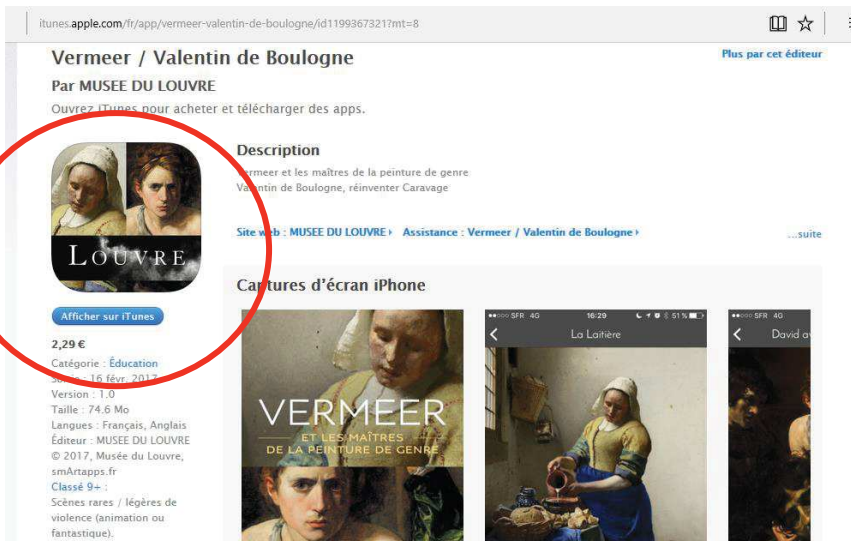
itunes.apple.com/fr/app/vermeer-valentin-de-boulogne/id1199367321?mt=8

Vermeer / Valentin de Boulogne

Plus par cet éditeur

Par MUSEE DU LOUVRE

Ouvrez iTunes pour acheter et télécharger des apps.

LOUVRE

Afficher sur iTunes

2,29 €
Catégorie : Éducation
Sortie : 16 févr. 2017
Version : 1.0
Taille : 74.6 Mo
Langues : Français, Anglais
Éditeur : MUSEE DU LOUVRE
© 2017, Musée du Louvre, smArtapps.fr
Classé 9+ :
Scènes rares / légères de violence (animation ou fantastique).

Description

Vermeer et les maîtres de la peinture de genre
Valentin de Boulogne, réinventer Caravage

Site web : MUSEE DU LOUVRE ▸ Assistance : Vermeer / Valentin de Boulogne ▸

...suite

Captures d'écran iPhone

VERMEER
ET LES MAÎTRES DE LA PEINTURE DE GENRE

●●○○○ SFR 4G 16:29 51 %
La Laitière

●●○○○ SFR 4G
David a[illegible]